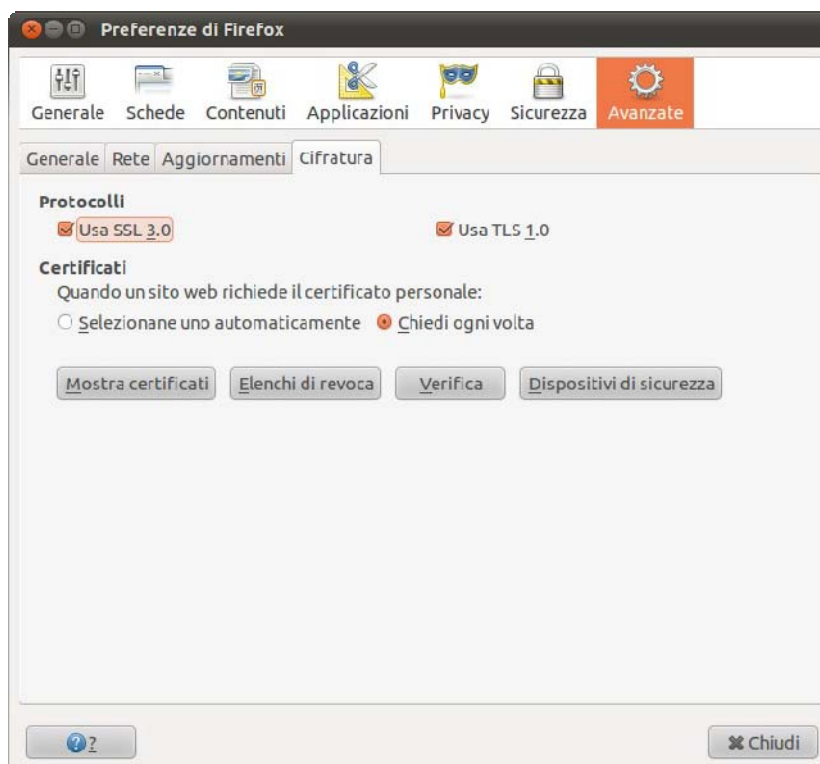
Preferenze di Firefox

Generale Schede Contenuti Applicazioni Privacy Sicurezza Avanzate

Generale Rete Aggiornamenti Cifratura

Protocolli
Usa SSL 3.0
Usa TLS 1.0

Certificati
Quando un sito web richiede il certificato personale:
Selezionane uno automaticamente
Chiedi ogni volta

Mostra certificati
Elenchi di revoca
Verifica
Dispositivi di sicurezza

?
Chiudi